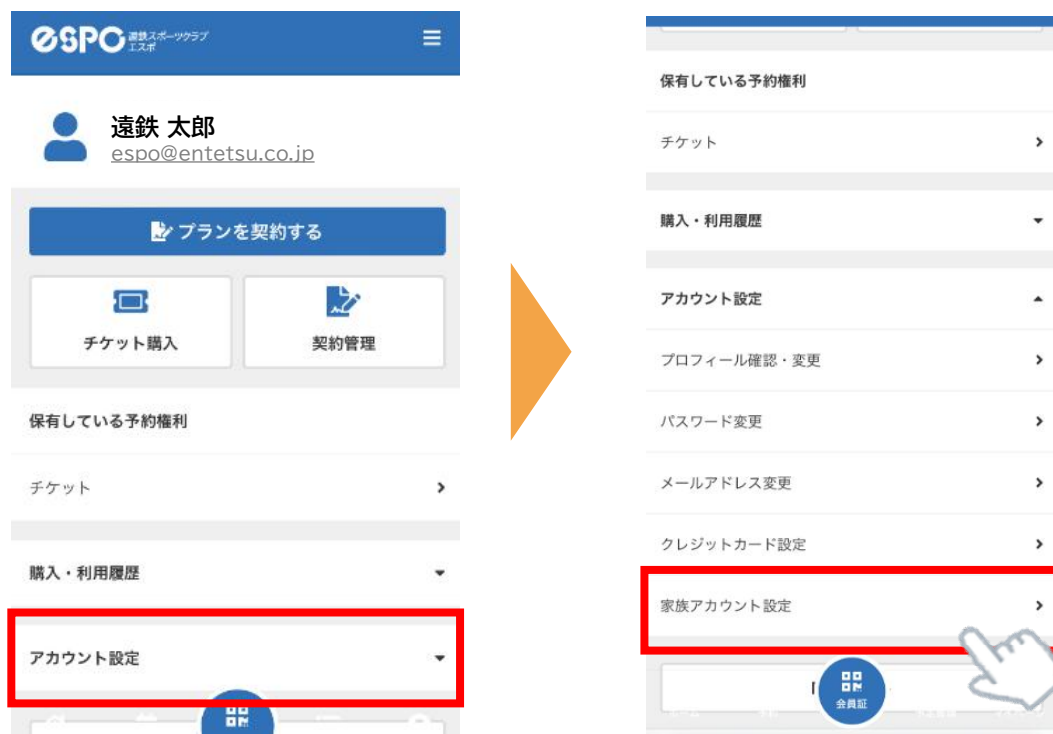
eSPO 遠鉄スポーツクラブ エスポ

遠鉄 太郎
espo@entetsu.co.jp

プランを契約する

チケット購入

契約管理

保有している予約権利

チケット

購入・利用履歴

アカウント設定

保有している予約権利

チケット

購入・利用履歴

アカウント設定

プロフィール確認・変更

パスワード変更

メールアドレス変更

クレジットカード設定

家族アカウント設定

会員証